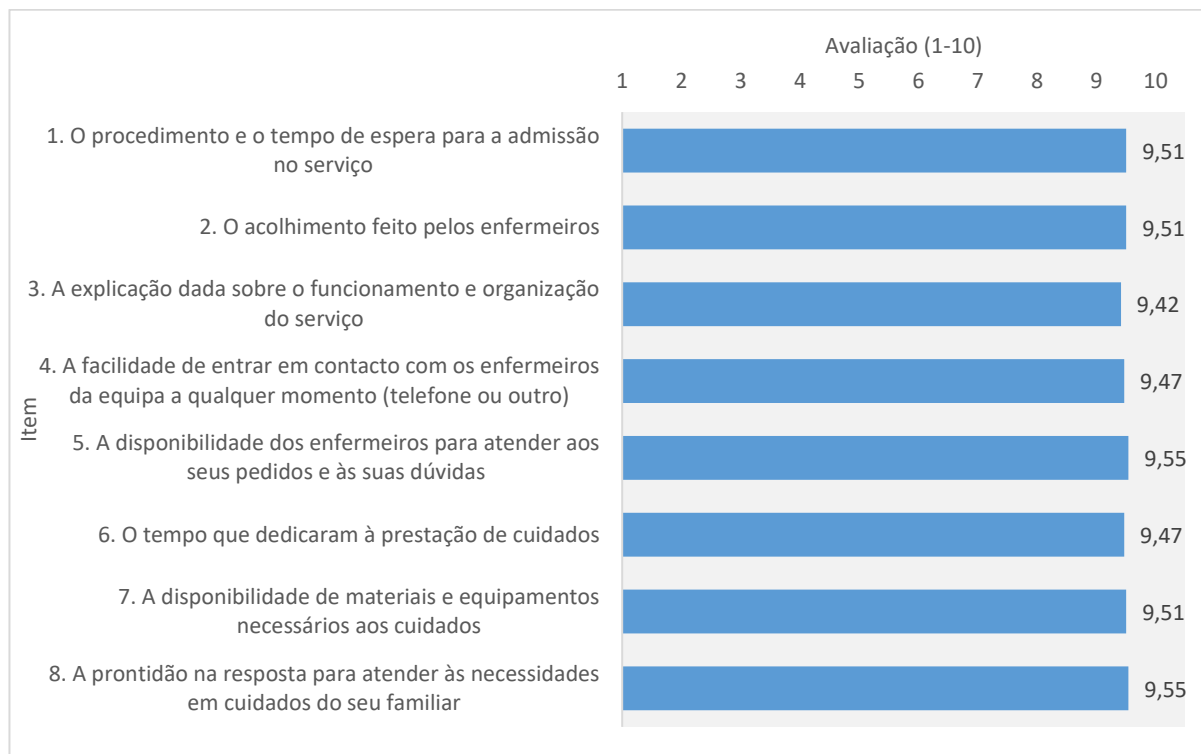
Avaliação (1-10)

1 2 3 4 5 6 7 8 9 10

Item

1. O procedimento e o tempo de espera para a admissão no serviço
9,51

2. O acolhimento feito pelos enfermeiros
9,51

3. A explicação dada sobre o funcionamento e organização do serviço
9,42

4. A facilidade de entrar em contacto com os enfermeiros da equipa a qualquer momento (telefone ou outro)
9,47

5. A disponibilidade dos enfermeiros para atender aos seus pedidos e às suas dúvidas
9,55

6. O tempo que dedicaram à prestação de cuidados
9,47

7. A disponibilidade de materiais e equipamentos necessários aos cuidados
9,51

8. A prontidão na resposta para atender às necessidades em cuidados do seu familiar
9,55